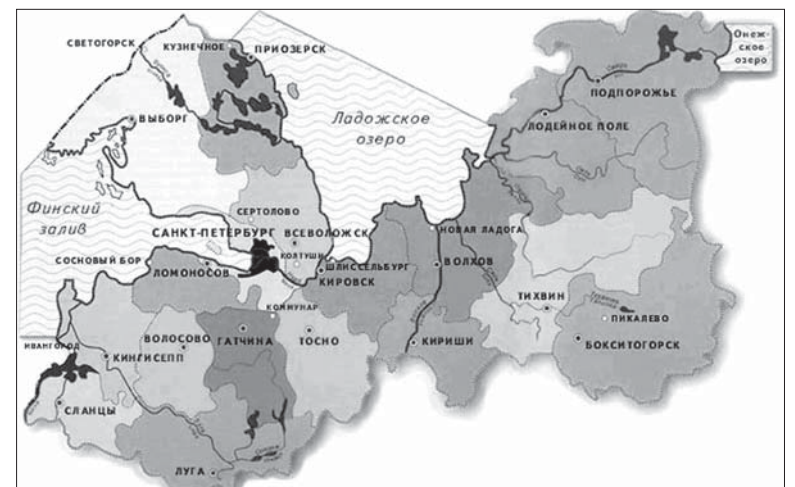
СВЕТОГОРСК
КУЗНЕЧНОЕ
ПРИОЗЕРСК
Онежское озеро
ПОДПОРОЖЬЕ
ВЫБОРГ
Ладожское озеро
ЛОДЕЙНОЕ ПОЛЕ
Финский залив
СЕРТОЛОВО
САНКТ-ПЕТЕРБУРГ
ВСЕВОЛОЖСК
НОВАЯ ЛАДОГА
КОЛТУШИ
СОСНОВЫЙ БОР
ЛОМОНОСОВ
ШЛИССЕЛЬБУРГ
КИРОВСК
ВОЛХОВ
КОММУНАР
ТИХВИН
ПИКАЛЕВО
ВОЛОСОВО
ГАТЧИНА
ТОСНО
ИВАНГОРОД
КИНГИСЕПП
КИРИШИ
БОКСИТОГОРСК
СЛАНЦЫ
ЛУГА